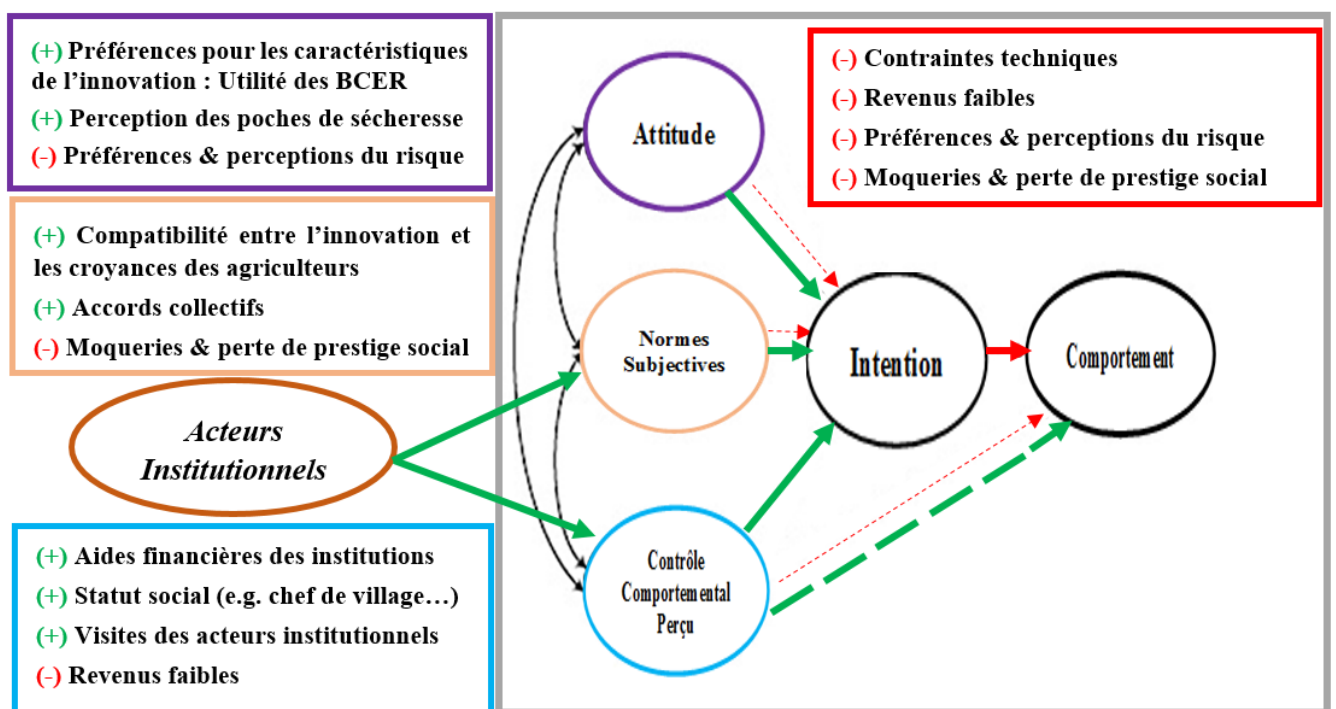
(+) Préférences pour les caractéristiques de l'innovation : Utilité des BCER
(+) Perception des poches de sécheresse
(-) Préférences & perceptions du risque

(+) Compatibilité entre l'innovation et les croyances des agriculteurs
(+) Accords collectifs
(-) Moqueries & perte de prestige social

Acteurs Institutionnels

(+) Aides financières des institutions
(+) Statut social (e.g. chef de village…)
(+) Visites des acteurs institutionnels
(-) Revenus faibles

Attitude

Normes Subjectives

Contrôle Comportemental Perçu

Intention

Comportement

(-) Contraintes techniques
(-) Revenus faibles
(-) Préférences & perceptions du risque
(-) Moqueries & perte de prestige social